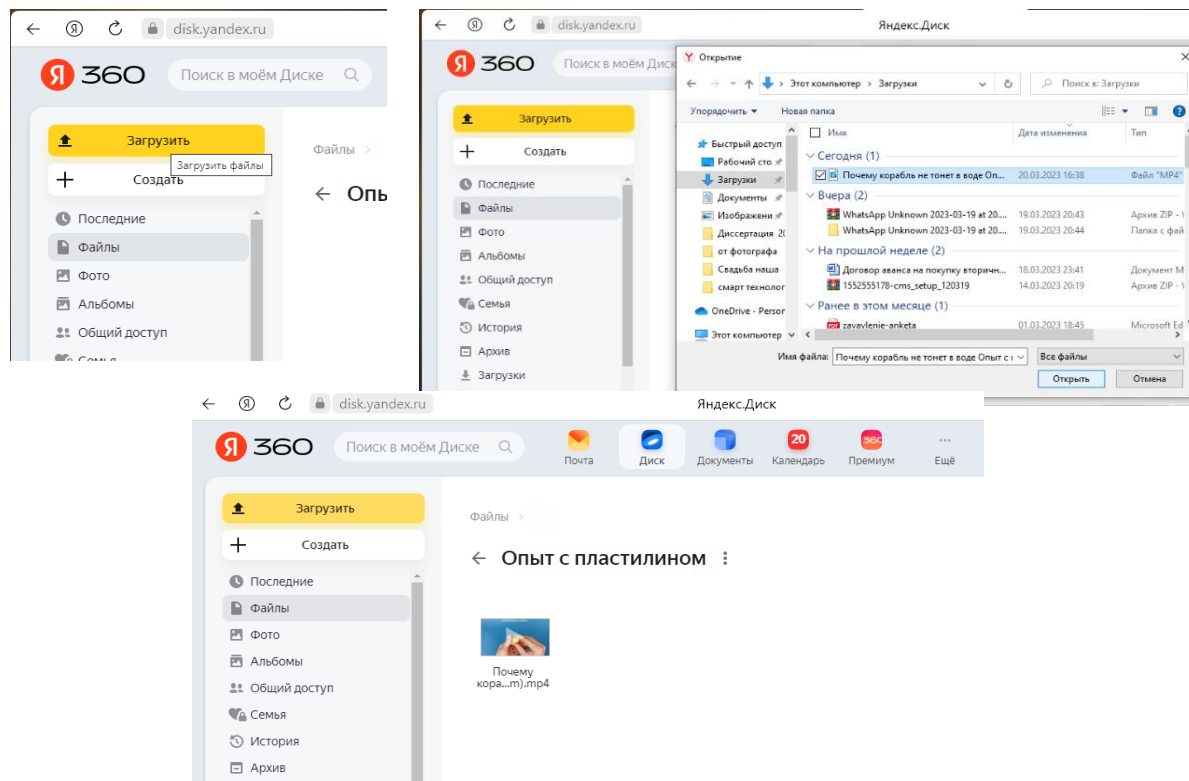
disk.yandex.ru

Я 360 Поиск в моём Диске

Загрузить
Загрузить файлы
Создать

Файлы >

← Опы

Последние
Файлы
Фото
Альбомы
Общий доступ
Семья

disk.yandex.ru Яндекс.Диск

Я 360 Поиск в моём Диск

Загрузить
Создать
Последние
Файлы
Фото
Альбомы
Общий доступ
Семья
История
Архив
Загрузки

Открытие

← → ↑ Этот компьютер > Загрузки Поиск в: Загрузки

Упорядочить ▾ Новая папка

Быстрый доступ
Рабочий сто
Загрузки
Документы
Изображени
Диссертация 20
от фотографа
Свадьба наша
смарт технолог
OneDrive - Persor
Этот компьютер

| Имя | Дата изменения | Тип |
|---|---|---|
| Сегодня (1) | | |
| Почему корабль не тонет в воде Оп... | 20.03.2023 16:38 | Файл "MP4" |
| Вчера (2) | | |
| WhatsApp Unknown 2023-03-19 at 20.... | 19.03.2023 20:43 | Архив ZIP - V |
| WhatsApp Unknown 2023-03-19 at 20.... | 19.03.2023 20:44 | Папка с фай |
| На прошлой неделе (2) | | |
| Договор аванса на покупку вторичн... | 18.03.2023 23:41 | Документ M |
| 1552555178-cms_setup_120319 | 14.03.2023 20:19 | Архив ZIP - V |
| Ранее в этом месяце (1) | | |
| zavavlenie-anketa | 01.03.2023 18:45 | Microsoft Ed |

Имя файла: Почему корабль не тонет в воде Опыт с г Все файлы
Открыть Отмена

disk.yandex.ru Яндекс.Диск

Я 360 Поиск в моём Диске

Почта Диск Документы 20 Календарь Премиум Ещё

Загрузить
Создать
Последние
Файлы
Фото
Альбомы
Общий доступ
Семья
История
Архив

Файлы >

← Опыт с пластилином ⋮

Почему кора...m).mp4